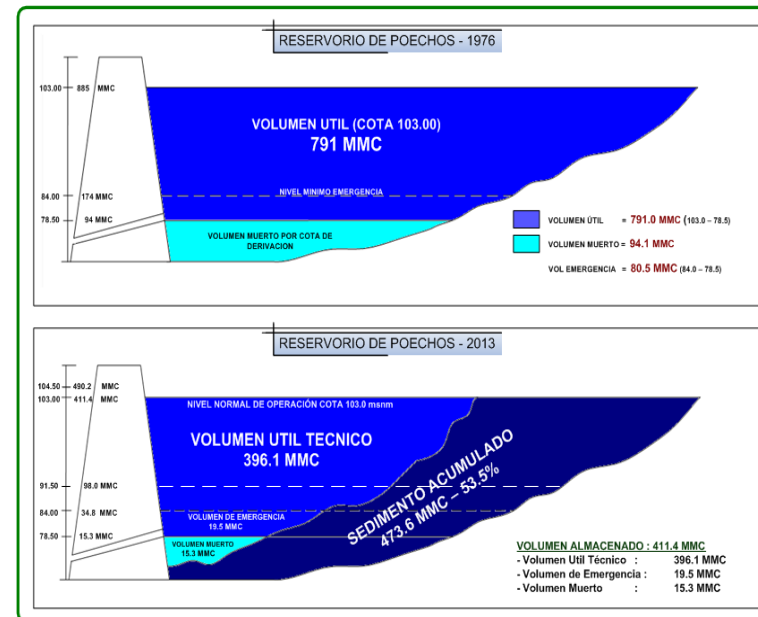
RESERVORIO DE POECHOS - 1976

103.00 885 MMC

VOLUMEN UTIL (COTA 103.00)
791 MMC

84.00 174 MMC

NIVEL MINIMO EMERGENCIA

78.50 94 MMC

VOLUMEN MUERTO POR COTA DE DERIVACION

VOLUMEN ÚTIL = 791.0 MMC (103.0 – 78.5)

VOLUMEN MUERTO = 94.1 MMC

VOL EMERGENCIA = 80.5 MMC (84.0 – 78.5)

RESERVORIO DE POECHOS - 2013

104.50 490.2 MMC
103.00 411.4 MMC

NIVEL NORMAL DE OPERACIÓN COTA 103.0 msnm

VOLUMEN UTIL TECNICO
396.1 MMC

91.50 98.0 MMC

84.00 34.8 MMC

VOLUMEN DE EMERGENCIA
19.5 MMC

78.50 15.3 MMC

VOLUMEN MUERTO
15.3 MMC

SEDIMENTO ACUMULADO
473.6 MMC – 53.5%

VOLUMEN ALMACENADO : 411.4 MMC
- Volumen Util Técnico : 396.1 MMC
- Volumen de Emergencia : 19.5 MMC
- Volumen Muerto : 15.3 MMC